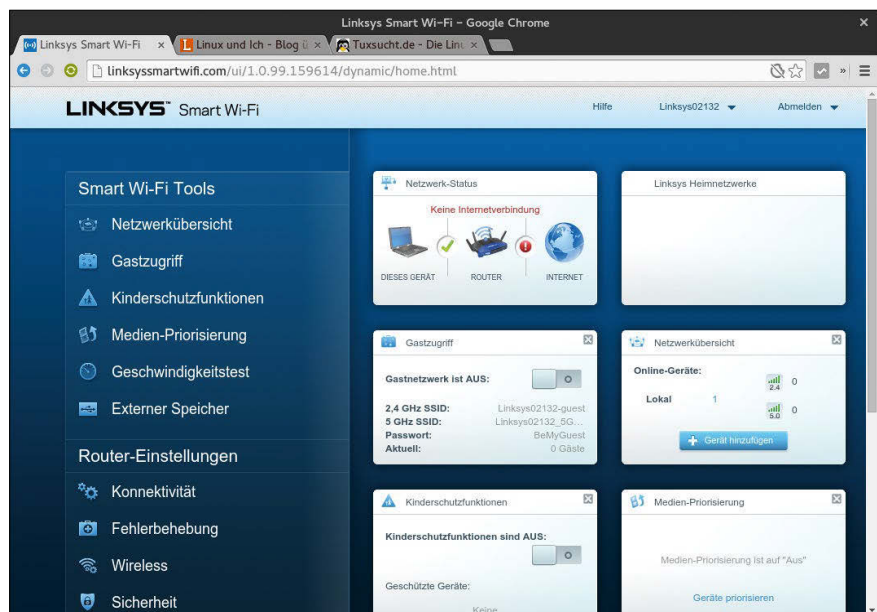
Linksys Smart Wi-Fi – Google Chrome

Linksys Smart Wi-Fi ×
Linux und Ich - Blog ü ×
Tuxsucht.de - Die Lin ×

linksyssmartwifi.com/ui/1.0.99.159614/dynamic/home.html

LINKSYS Smart Wi-Fi

Hilfe
Linksys02132
Abmelden

Smart Wi-Fi Tools
Netzwerkübersicht
Gastzugriff
Kinderschutzfunktionen
Medien-Priorisierung
Geschwindigkeitstest
Externer Speicher

Router-Einstellungen
Konnektivität
Fehlerbehebung
Wireless
Sicherheit

Netzwerk-Status
Keine Internetverbindung
DIESES GERÄT
ROUTER
INTERNET

Linksys Heimnetzwerke

Gastzugriff
Gastnetzwerk ist AUS:
2,4 GHz SSID: Linksys02132-guest
5 GHz SSID: Linksys02132_5G...
Passwort: BeMyGuest
Aktuell: 0 Gäste

Netzwerkübersicht
Online-Geräte:
2.4 0
Lokal 1
5.0 0
Gerät hinzufügen

Kinderschutzfunktionen
Kinderschutzfunktionen sind AUS:
Geschützte Geräte:
Keine

Medien-Priorisierung
Medien-Priorisierung ist auf "Aus"
Geräte priorisieren